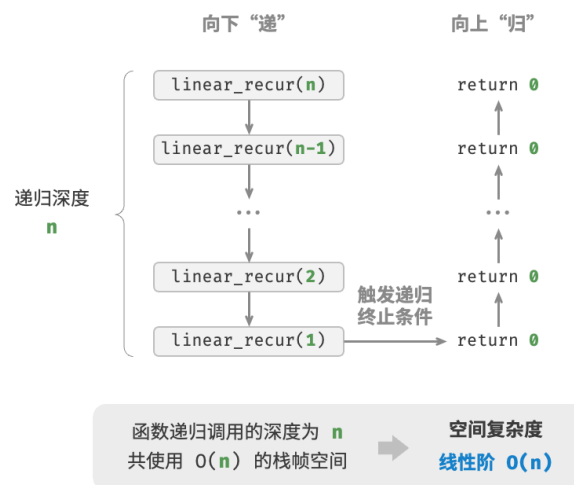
向下“递”

向上“归”

递归深度
n

linear_recur(n)

linear_recur(n-1)

...

linear_recur(2)

linear_recur(1)

触发递归
终止条件

return 0

return 0

...

return 0

return 0

函数递归调用的深度为 n
共使用 O(n) 的栈帧空间

空间复杂度
线性阶 O(n)